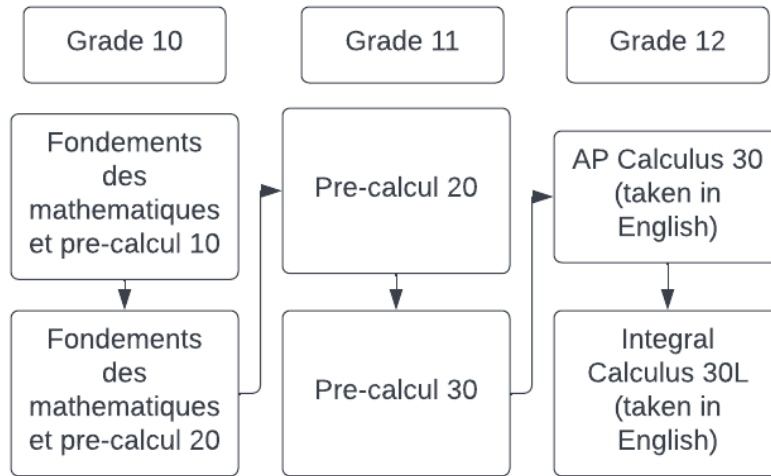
Grade 10

Grade 11

Grade 12

Fondements des mathematiques et pre-calcul 10

Fondements des mathematiques et pre-calcul 20

Pre-calcul 20

Pre-calcul 30

AP Calculus 30 (taken in English)

Integral Calculus 30L (taken in English)